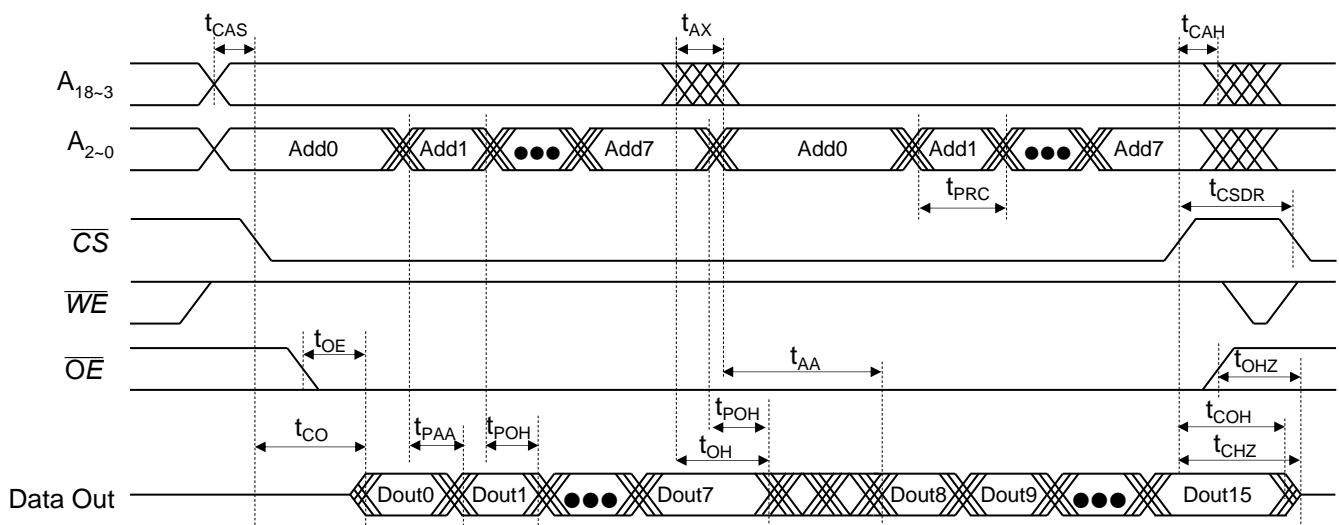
$t_{CAS}$ $t_{AX}$ $t_{CAH}$

$A_{18\sim3}$

$A_{2\sim0}$ Add0 Add1 Add7 Add0 Add1 Add7

$t_{PRC}$ $t_{CSDR}$

$\overline{CS}$

$\overline{WE}$

$t_{OE}$

$\overline{OE}$ $t_{AA}$ $t_{OHZ}$

$t_{POH}$ $t_{COH}$

$t_{CO}$ $t_{PAA}$ $t_{POH}$ $t_{OH}$ $t_{CHZ}$

Data Out Dout0 Dout1 Dout7 Dout8 Dout9 Dout15